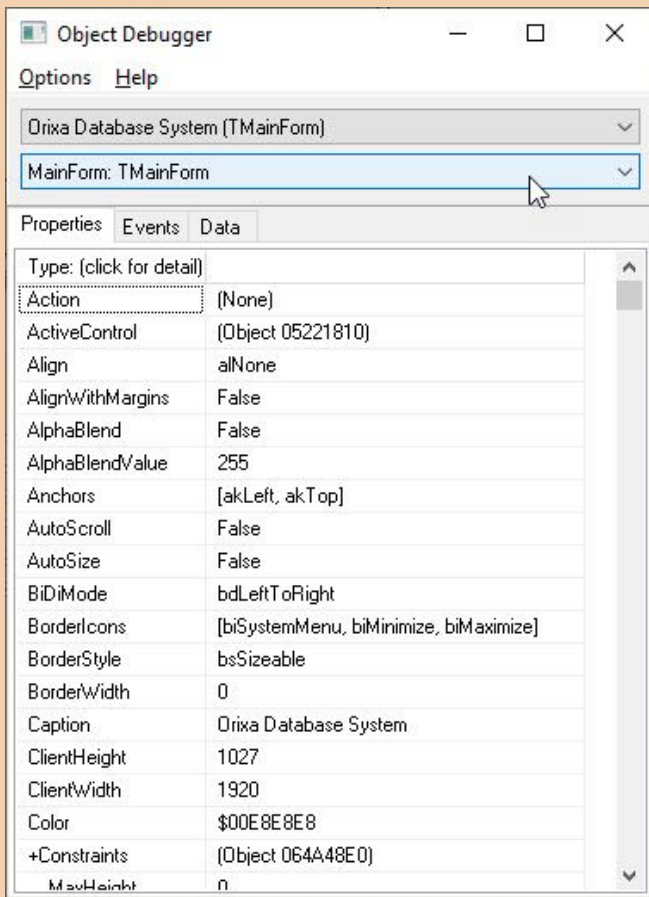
Object Debugger

Options Help

Orixa Database System (TMainForm)

MainForm: TMainForm

Properties | Events | Data

| Type: (click for detail) | |
|---|---|
| Action | (None) |
| ActiveControl | (Object 05221810) |
| Align | alNone |
| AlignWithMargins | False |
| AlphaBlend | False |
| AlphaBlendValue | 255 |
| Anchors | [akLeft, akTop] |
| AutoScroll | False |
| AutoSize | False |
| BiDiMode | bdLeftToRight |
| BorderIcons | [biSystemMenu, biMinimize, biMaximize] |
| BorderStyle | bsSizeable |
| BorderWidth | 0 |
| Caption | Orixa Database System |
| ClientHeight | 1027 |
| ClientWidth | 1920 |
| Color | \$00E8E8E8 |
| +Constraints | (Object 064A48E0) |
| MaxHeight | 0 |